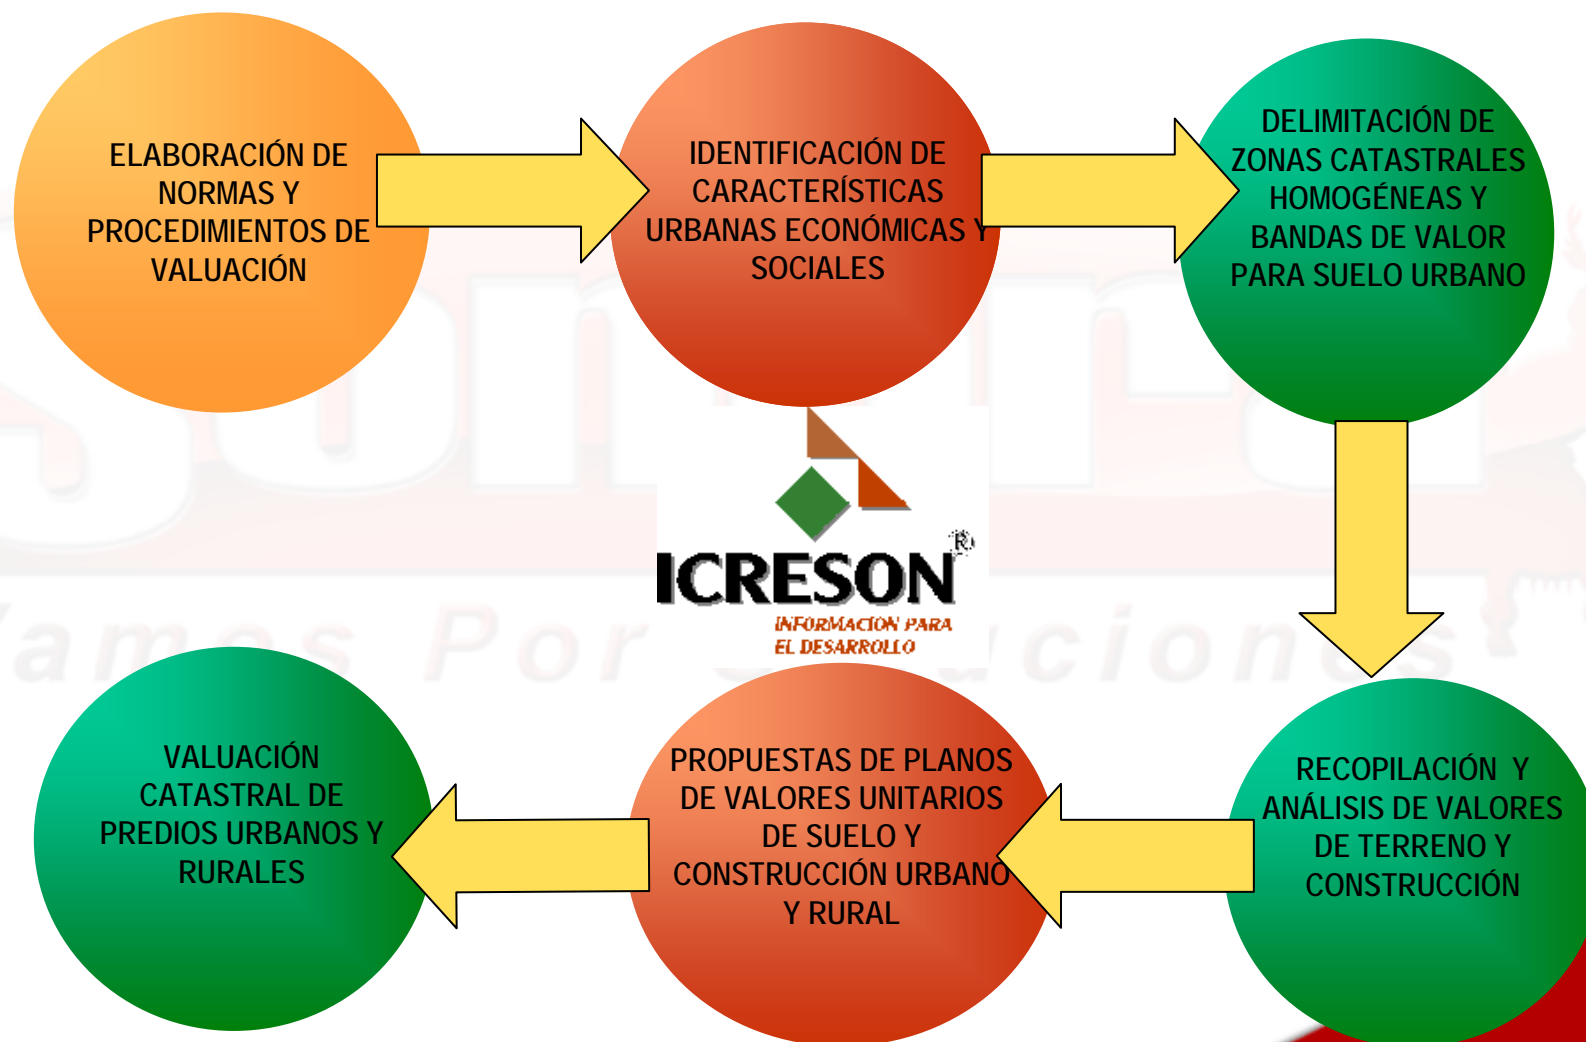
ELABORACIÓN DE NORMAS Y PROCEDIMIENTOS DE VALUACIÓN

IDENTIFICACIÓN DE CARACTERÍSTICAS URBANAS ECONÓMICAS Y SOCIALES

DELIMITACIÓN DE ZONAS CATASTRALES HOMOGÉNEAS Y BANDAS DE VALOR PARA SUELO URBANO

ICRESON®
INFORMACION PARA EL DESARROLLO

RECOPILACIÓN Y ANÁLISIS DE VALORES DE TERRENO Y CONSTRUCCIÓN

PROPUESTAS DE PLANOS DE VALORES UNITARIOS DE SUELO Y CONSTRUCCIÓN URBANO Y RURAL

VALUACIÓN CATASTRAL DE PREDIOS URBANOS Y RURALES